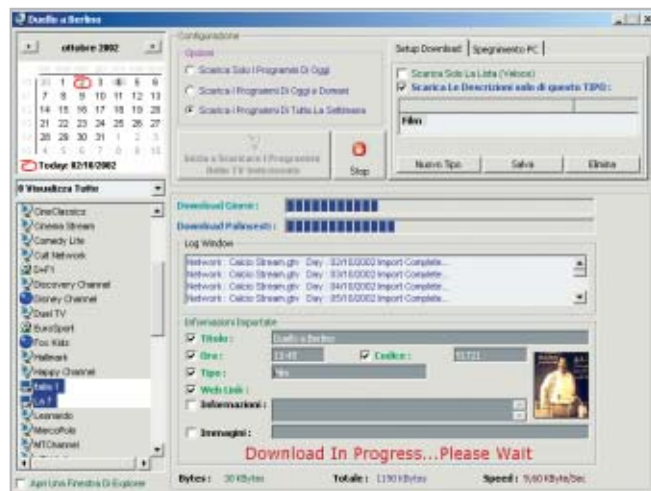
Duello a Berlino

ottobre 2002

| | | | | | | |
|---|---|---|---|---|---|---|
| 30 | 1 | 2 | 3 | 4 | 5 | 6 |
| 7 | 8 | 9 | 10 | 11 | 12 | 13 |
| 14 | 15 | 16 | 17 | 18 | 19 | 20 |
| 21 | 22 | 23 | 24 | 25 | 26 | 27 |
| 28 | 29 | 30 | 31 | 1 | 2 | 3 |
| 4 | 5 | 6 | 7 | 8 | 9 | 10 |

Today: 02/10/2002

0 Visualizza Tutte

OneClassics
Cinema Stream
Comedy Life
Cult Network
D+F1
Discovery Channel
Disney Channel
Duel TV
EuroSport
Fox Kids
Hallmark
Happy Channel
Italia 1
La 7
Leonardo
MarcoPolo
MTChannel

Apri Una Finestra Di Explorer

Configurazione

Opzioni

Scarica Solo I Programmi Di Oggi
Scarica I Programmi Di Oggi e Domani
Scarica I Programmi Di Tutta La Settimana

Inizia a Scaricare I Programmi Delle TV Selezionate

Stop

Setup Download | Spegnimento PC

Scarica Solo La Lista (Veloce)
Scarica Le Descrizioni solo di questo TIPO :

Film

Nuovo Tipo | Salva | Elimina

Download Generi :
Download Palinsesti :

Log Window

Network : Calcio Stream.ghv Day : 02/10/2002 Import Complete...
Network : Calcio Stream.ghv Day : 03/10/2002 Import Complete...
Network : Calcio Stream.ghv Day : 04/10/2002 Import Complete...
Network : Calcio Stream.ghv Day : 05/10/2002 Import Complete...

Informazioni Importate

Titolo : Duello a Berlino
Ora : 13:45
Codice : 01721
Tipo : film
Web Link :
Informazioni :
Immagini :

Download In Progress...Please Wait

Bytes : 30 KBytes
Totale : 1190 KBytes
Speed : 9,60 KByte/Sec